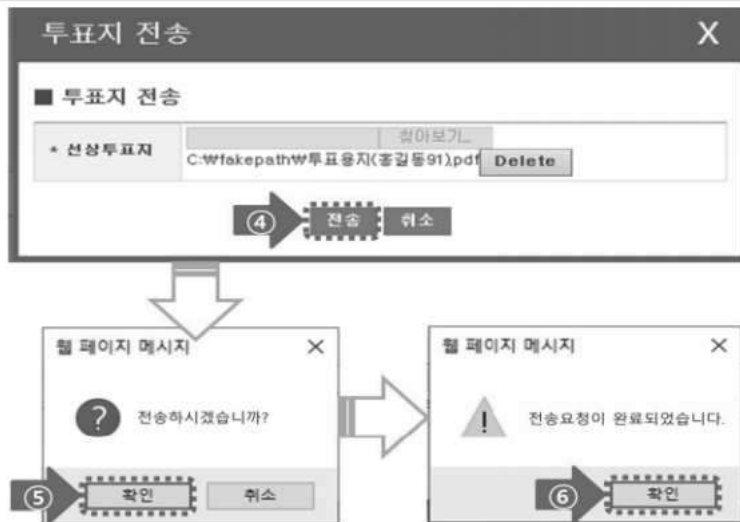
투표지 전송 X

■ 투표지 전송

* 선상투표지 | 찾아보기... C:₩fakepath₩투표용지(홍길동91).pdf Delete

④ 전송 취소

웹 페이지 메시지 ×

? 전송하시겠습니까?

⑤ 확인 취소

웹 페이지 메시지 ×

! 전송요청이 완료되었습니다.

⑥ 확인